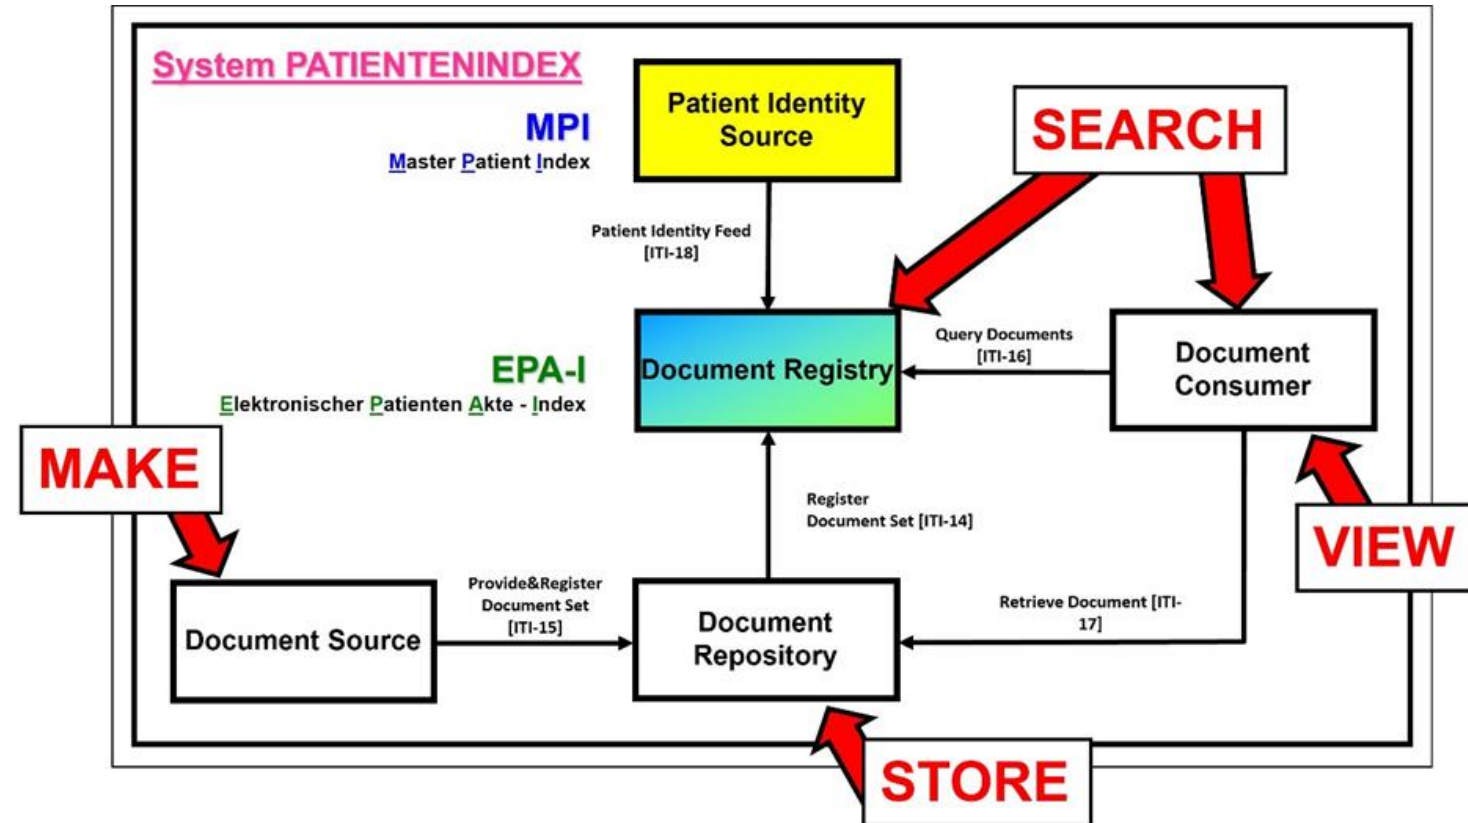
System PATIENTENINDEX

MPI
Master Patient Index

Patient Identity Source

SEARCH

Patient Identity Feed [ITI-18]

EPA-I
Elektronischer Patienten Akte - Index

Document Registry

Query Documents [ITI-16]

Document Consumer

MAKE

Register Document Set [ITI-14]

VIEW

Provide&Register Document Set [ITI-15]

Document Source

Document Repository

Retrieve Document [ITI-17]

STORE